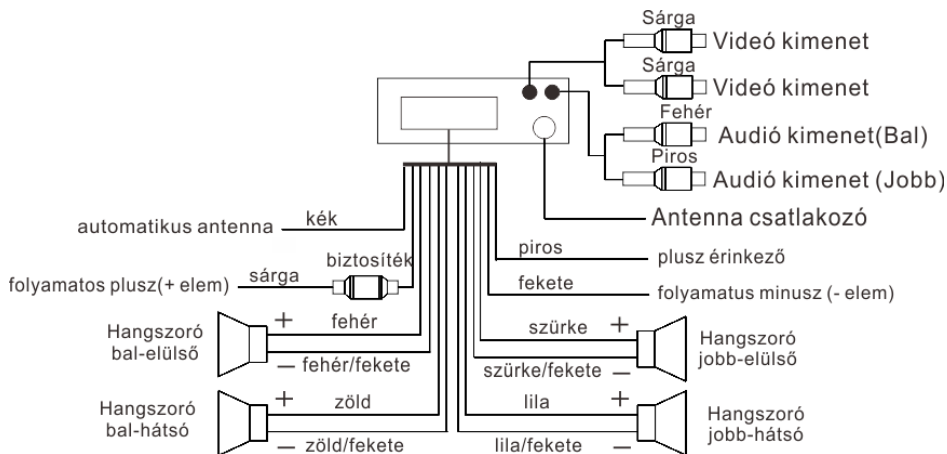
Sárga
Videó kimenet
Sárga
Videó kimenet
Fehér
Audió kimenet(Bal)
Piros
Audió kimenet (Jobb)
Antenna csatlakozó

automatikus antenna
kék
biztosíték
folyamatos plusz(+ elem)
sárga
piros
plusz érinkező
fekete
folyamatus minusz (- elem)

Hangszoró bal-elülső
+ fehér
— fehér/fekete

Hangszoró bal-hátsó
+ zöld
— zöld/fekete

szürke +
szürke/fekete —
Hangszoró jobb-elülső

lila +
lila/fekete —
Hangszoró jobb-hátsó